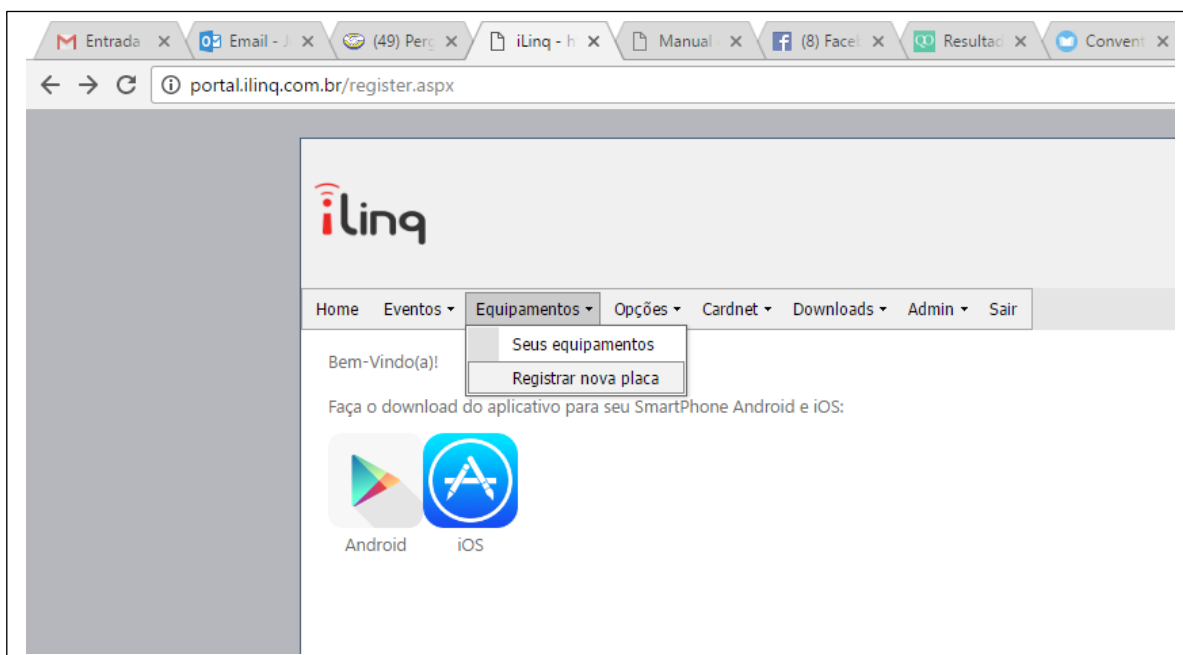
Entrada ×
Email - J ×
(49) Perg ×
iLinq - h ×
Manual ×
(8) Faceb ×
Resultad ×
Convent ×

portal.ilinq.com.br/register.aspx

ilinq

Home
Eventos ▾
Equipamentos ▾
Opções ▾
Cardnet ▾
Downloads ▾
Admin ▾
Sair

Seus equipamentos
Registrar nova placa

Bem-Vindo(a)!

Faça o download do aplicativo para seu SmartPhone Android e iOS:

Android
iOS